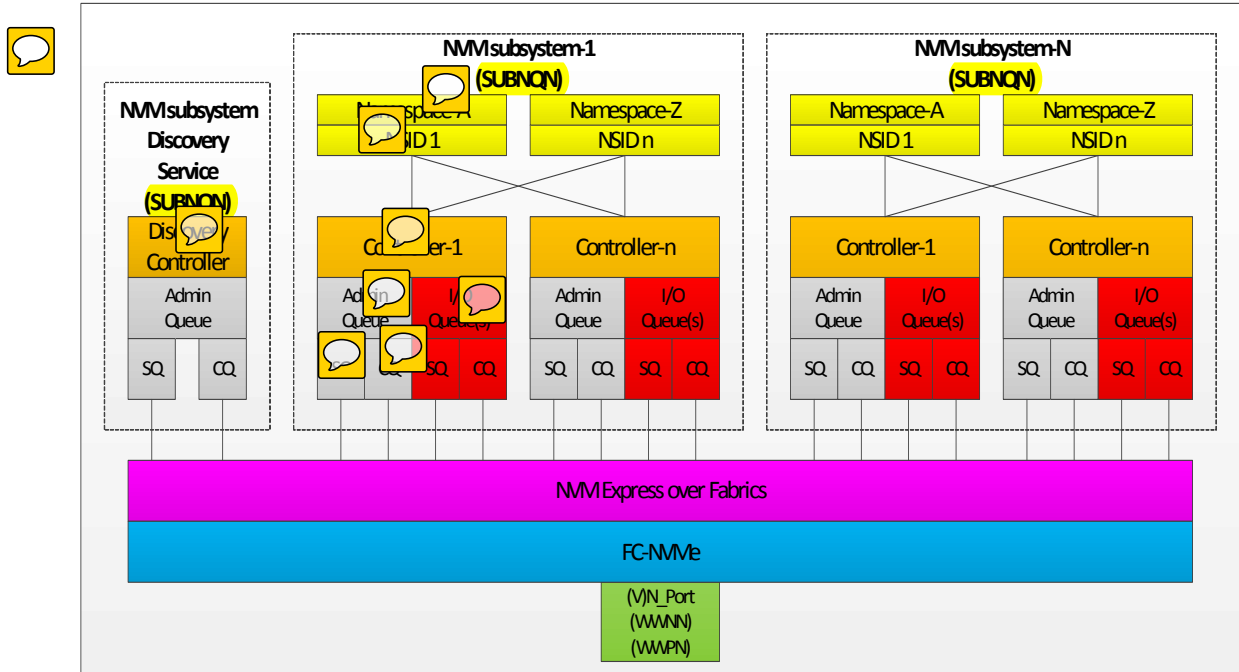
NVM subsystem Discovery Service (SUBNQN)

Discovery Controller

Admin Queue

SQ CQ

NVM subsystem-1 (SUBNQN)

Namespace-A NSID 1

Namespace-Z NSID n

Controller-1

Admin Queue

I/O Queue(s)

SQ CQ SQ CQ

Controller-n

Admin Queue

I/O Queue(s)

SQ CQ SQ CQ

NVM subsystem-N (SUBNQN)

Namespace-A NSID 1

Namespace-Z NSID n

Controller-1

Admin Queue

I/O Queue(s)

SQ CQ SQ CQ

Controller-n

Admin Queue

I/O Queue(s)

SQ CQ SQ CQ

NVM Express over Fabrics

FC-NVMe

(V)N_Port (WWNN) (WWPN)